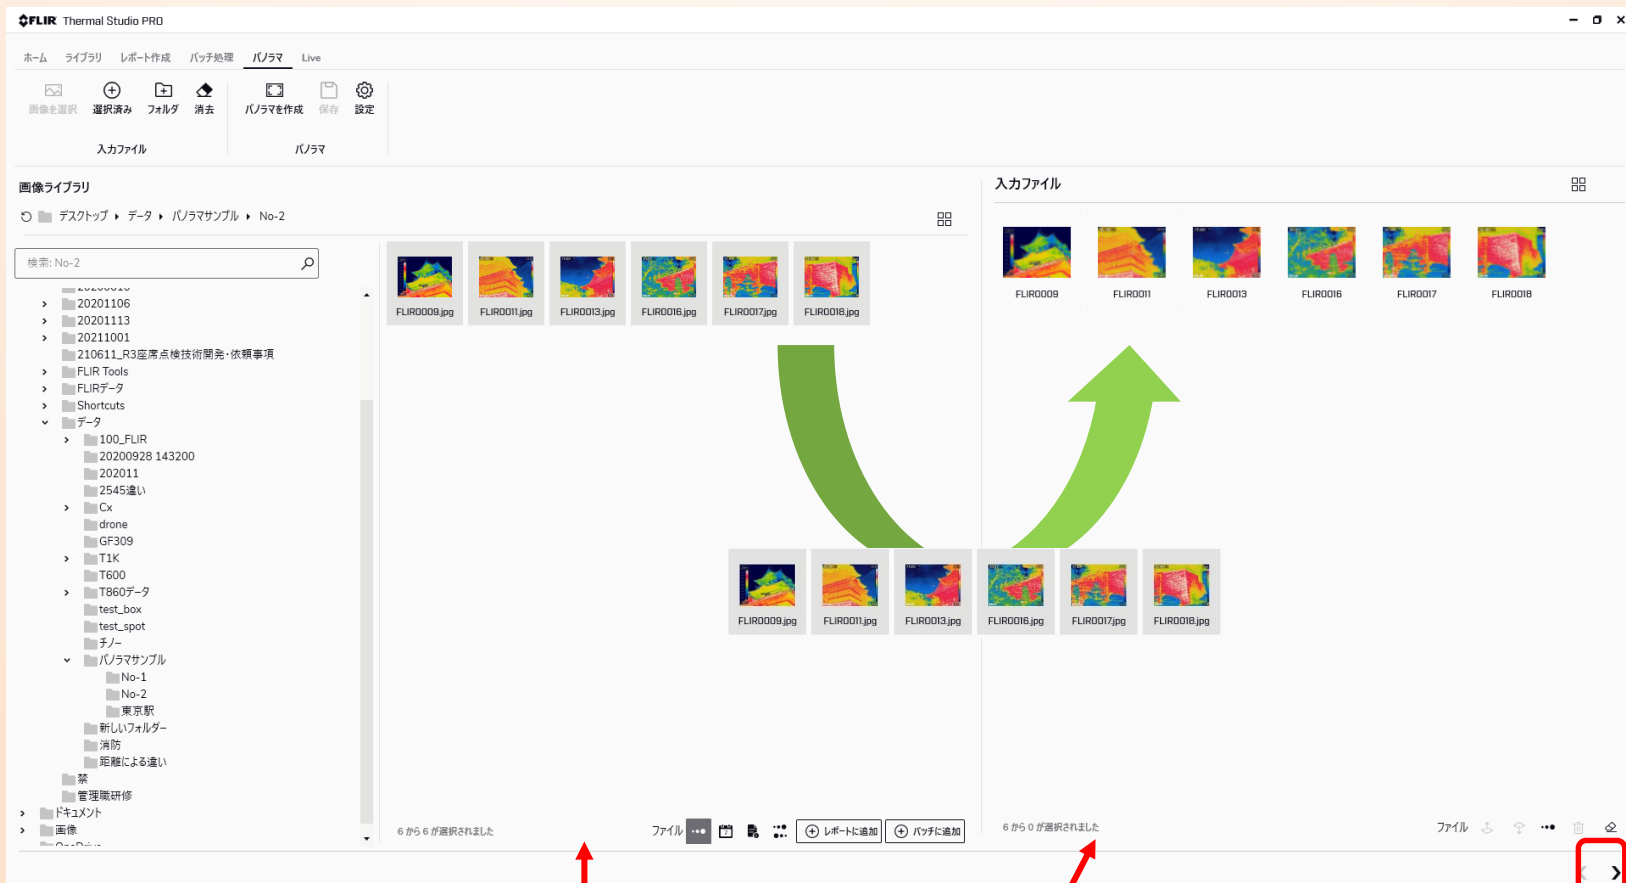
FLIR Thermal Studio PRO

ホーム ライブラリ レポート作成 バッチ処理 パノラマ Live

画像を選択 選択済み フォルダ 消去
入力ファイル

パノラマを作成 保存 設定
パノラマ

画像ライブラリ

デスクトップ ▸ データ ▸ パノラマサンプル ▸ No-2

検索: No-2

20201106
20201113
20211001
210611_R3座席点検技術開発・依頼事項
FLIR Tools
FLIRデータ
Shortcuts
データ
100_FLIR
20200928 143200
202011
2545違い
Cx
drone
GF309
T1K
T600
T860データ
test_box
test_spot
チノー
パノラマサンプル
No-1
No-2
東京駅
新しいフォルダー
消防
距離による違い
禁
管理職研修
ドキュメント
画像

FLIR0009.jpg FLIR0011.jpg FLIR0013.jpg FLIR0016.jpg FLIR0017.jpg FLIR0018.jpg

FLIR0009.jpg FLIR0011.jpg FLIR0013.jpg FLIR0016.jpg FLIR0017.jpg FLIR0018.jpg

6 から 6 が選択されました

ファイル

レポートに追加 バッチに追加

入力ファイル

FLIR0009 FLIR0011 FLIR0013 FLIR0016 FLIR0017 FLIR0018

6 から 0 が選択されました

ファイル